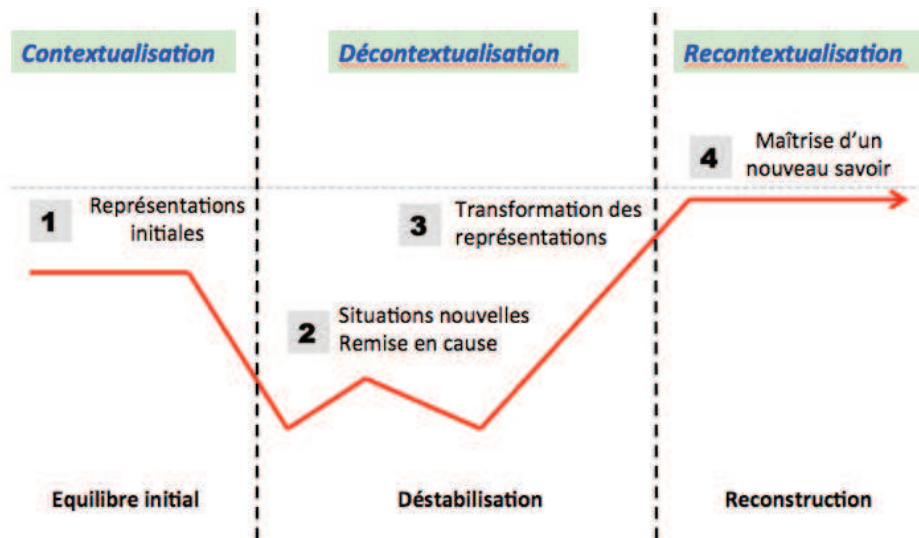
Contextualisation

Décontextualisation

Recontextualisation

4 Maîtrise d'un nouveau savoir

1 Représentations initiales

3 Transformation des représentations

2 Situations nouvelles Remise en cause

Equilibre initial

Déstabilisation

Reconstruction